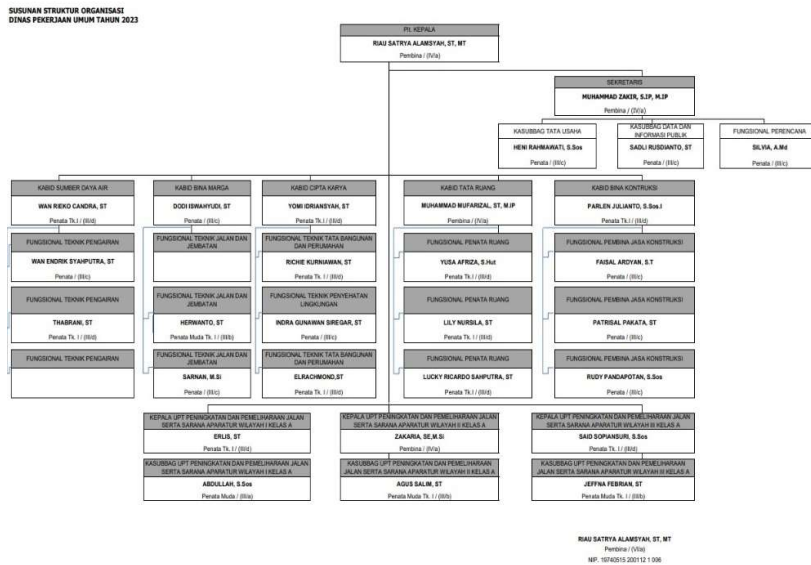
SUSUNAN STRUKTUR ORGANISASI
DINAS PEKERJAAN UMUM TAHUN 2023

Plt. KEPALA
RIAU SATRYA ALAMSYAH, ST, MT
Pembina / (IV/a)

SEKRETARIS
MUHAMMAD ZAKIR, S.IP, M.IP
Pembina / (IV/a)

KASUBBAG TATA USAHA
HENI RAHMAWATI, S.Sos
Penata / (III/c)

KASUBBAG DATA DAN INFORMASI PUBLIK
SADLI RUSDIANTO, ST
Penata / (III/c)

FUNGSIONAL PERENCANA
SILVIA, A.Md
Penata / (III/c)

KABID SUMBER DAYA AIR
WAN RIEKO CANDRA, ST
Penata Tk.I / (III/d)

FUNGSIONAL TEKNIK PENGAIRAN
WAN ENDRIK SYAHPUTRA, ST
Penata / (III/c)

FUNGSIONAL TEKNIK PENGAIRAN
THABRANI, ST
Penata Tk. I / (III/d)

FUNGSIONAL TEKNIK PENGAIRAN

KABID BINA MARGA
DODI ISWAHYUDI, ST
Penata / (III/c)

FUNGSIONAL TEKNIK JALAN DAN JEMBATAN

FUNGSIONAL TEKNIK JALAN DAN JEMBATAN
HERWANTO, ST
Penata Muda Tk. I / (III/b)

FUNGSIONAL TEKNIK JALAN DAN JEMBATAN
SARNAN, M.Si
Penata / (III/c)

KABID CIPTA KARYA
YOMI IDRIANSYAH, ST
Penata Tk.I / (III/d)

FUNGSIONAL TEKNIK TATA BANGUNAN DAN PERUMAHAN
RICHIE KURNIAWAN, ST
Penata Tk. I / (III/d)

FUNGSIONAL TEKNIK PENYEHATAN LINGKUNGAN
INDRA GUNAWAN SIREGAR, ST
Penata / (III/c)

FUNGSIONAL TEKNIK TATA BANGUNAN DAN PERUMAHAN
ELRACHMOND,ST
Penata Tk. I / (III/d)

KABID TATA RUANG
MUHAMMAD MUFARIZAL, ST, M.IP
Pembina / (IV/a)

FUNGSIONAL PENATA RUANG
YUSA AFRIZA, S.Hut
Penata Tk.I / (III/d)

FUNGSIONAL PENATA RUANG
LILY NURSILA, ST
Penata Tk. I / (III/d)

FUNGSIONAL PENATA RUANG
LUCKY RICARDO SAHPUTRA, ST
Penata Tk. I / (III/d)

KABID BINA KONTRUKSI
PARLEN JULIANTO, S.Sos.I
Penata Tk.I / (III/d)

FUNGSIONAL PEMBINA JASA KONSTRUKSI
FAISAL ARDYAN, S.T
Penata / (III/c)

FUNGSIONAL PEMBINA JASA KONSTRUKSI
PATRISAL PAKATA, ST
Penata / (III/c)

FUNGSIONAL PEMBINA JASA KONSTRUKSI
RUDY PANDAPOTAN, S.Sos
Penata / (III/c)

KEPALA UPT PENINGKATAN DAN PEMELIHARAAN JALAN SERTA SARANA APARATUR WILAYAH I KELAS A
ERLIS, ST
Penata Tk. I / (III/d)

KASUBBAG UPT PENINGKATAN DAN PEMELIHARAAN JALAN SERTA SARANA APARATUR WILAYAH I KELAS A
ABDULLAH, S.Sos
Penata Muda / (III/a)

KEPALA UPT PENINGKATAN DAN PEMELIHARAAN JALAN SERTA SARANA APARATUR WILAYAH II KELAS A
ZAKARIA, SE,M.Si
Pembina / (IV/a)

KASUBBAG UPT PENINGKATAN DAN PEMELIHARAAN JALAN SERTA SARANA APARATUR WILAYAH II KELAS A
AGUS SALIM, ST
Penata Muda Tk. I / (III/b)

KEPALA UPT PENINGKATAN DAN PEMELIHARAAN JALAN SERTA SARANA APARATUR WILAYAH III KELAS A
SAID SOPIANSURI, S.Sos
Penata Tk. I / (III/d)

KASUBBAG UPT PENINGKATAN DAN PEMELIHARAAN JALAN SERTA SARANA APARATUR WILAYAH III KELAS A
JEFFNA FEBRIAN, ST
Penata Muda Tk. I / (III/b)

RIAU SATRYA ALAMSYAH, ST, MT
Pembina / (IV/a)
NIP. 19740515 200112 1 006